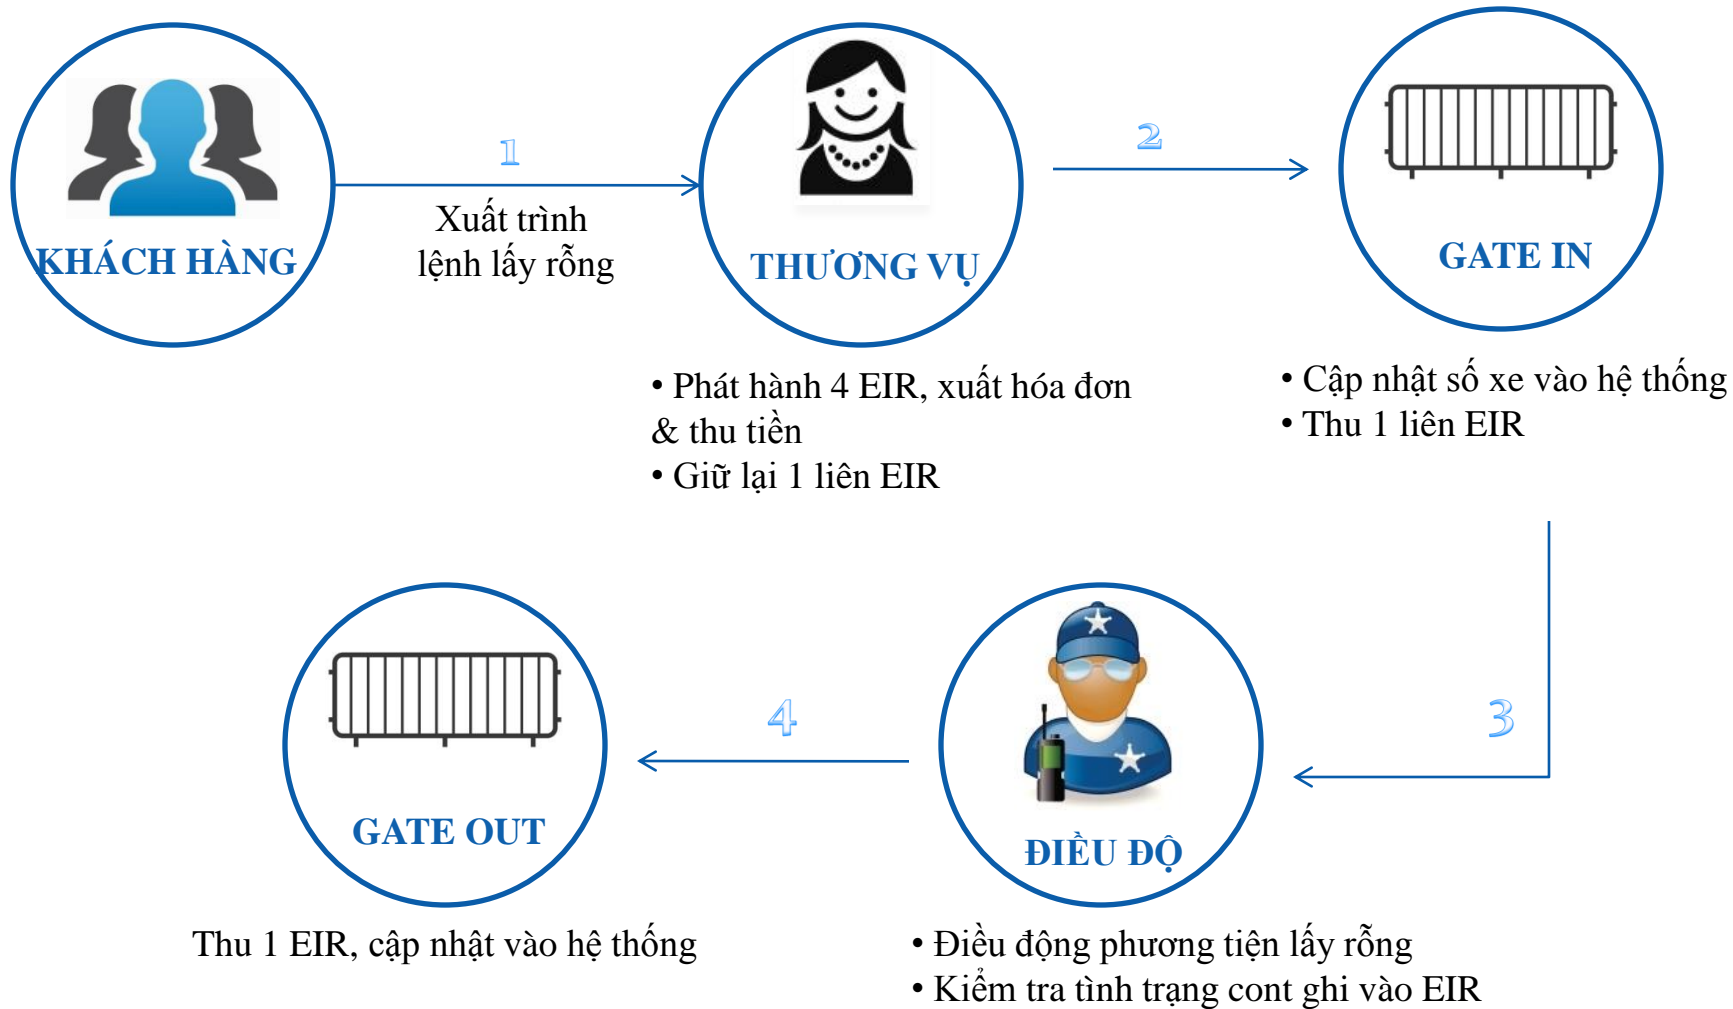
KHÁCH HÀNG

1

Xuất trình lệnh lấy rỗng

THƯƠNG VỤ

2

GATE IN

• Phát hành 4 EIR, xuất hóa đơn & thu tiền
• Giữ lại 1 liên EIR

• Cập nhật số xe vào hệ thống
• Thu 1 liên EIR

3

GATE OUT

4

ĐIỀU ĐỘ

Thu 1 EIR, cập nhật vào hệ thống

• Điều động phương tiện lấy rỗng
• Kiểm tra tình trạng cont ghi vào EIR